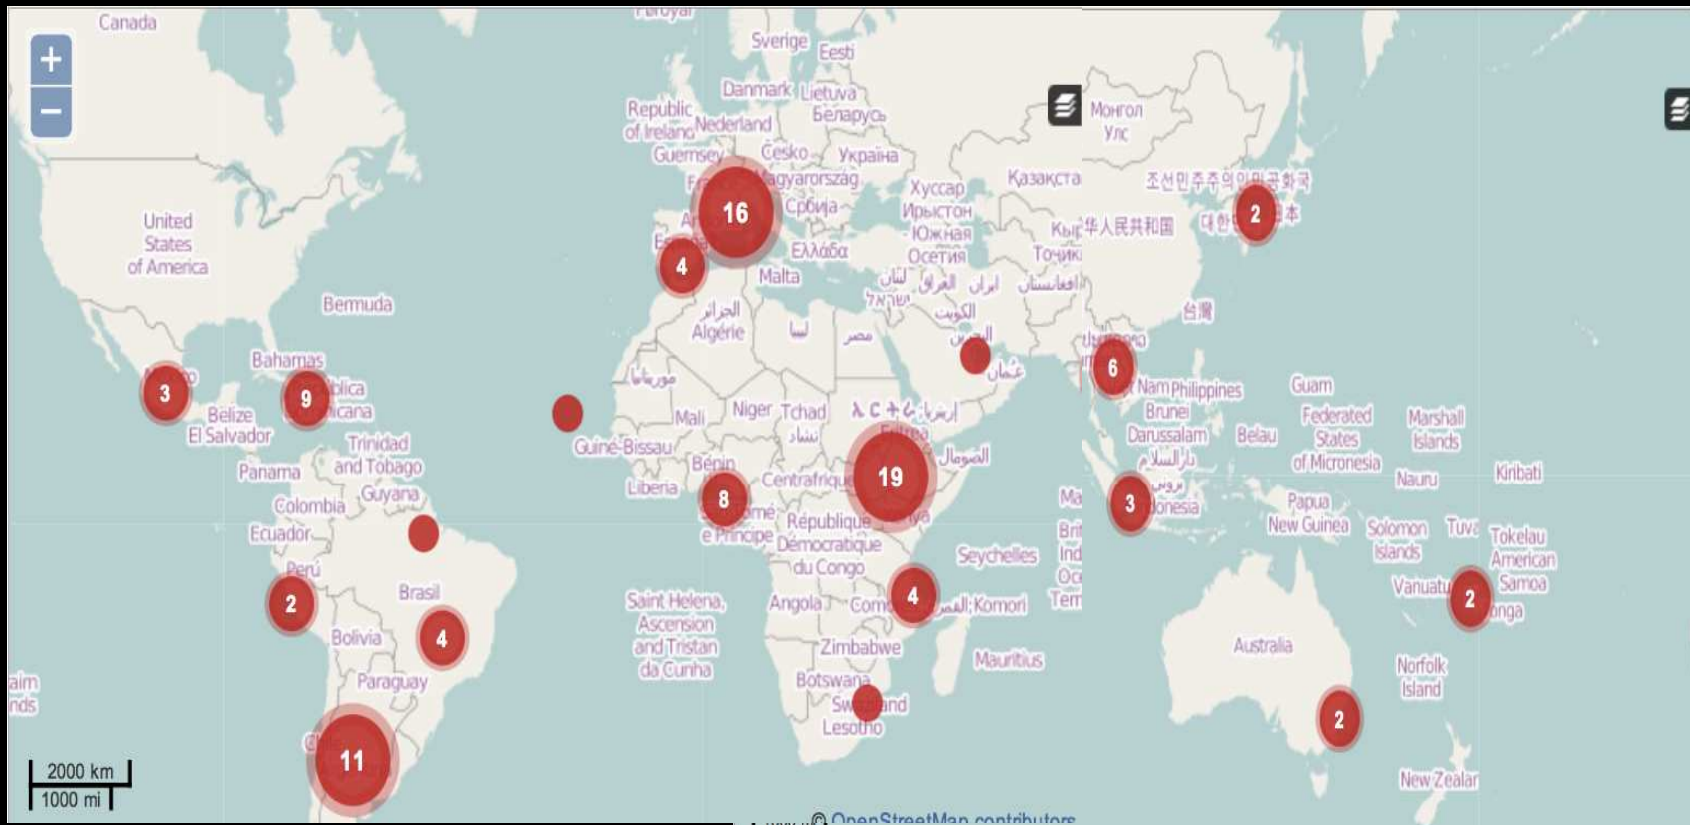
Canada
+
−
Føroyar
Sverige
Eesti
Danmark
Lietuva
Republic of Ireland
Nederland
Беларусь
Guernsey
Česko
Україна
Magyarország
Србија
Ελλάδα
Malta
Хуссар
Ирыстон
Южная Осетия
Қазақста
Монгол Улс
조선민주주의인민공화국
中华人民共和国
대한
日本
台灣
United States of America
Bermuda
Bahamas
Belize
El Salvador
Trinidad and Tobago
Panama
Colombia
Guyana
Ecuador
Perú
Brasil
Bolivia
Paraguay
الجزائر
Algérie
ليبيا
مصر
Mali
Niger
Tchad
تشاد
Guiné-Bissau
Liberia
Bénin
Centrafrique
République Démocratique du Congo
e Príncipe
Angola
Saint Helena, Ascension and Tristan da Cunha
Zimbabwe
Botswana
Lesotho
Seychelles
Mauritius
الصومال
عُمان
لبنان
العراق
ايران
الكويت
ישראל
افغانستان
Тоҷик
Philippines
Brunei Darussalam
Guam
Belau
Federated States of Micronesia
Marshall Islands
Nauru
Kiribati
Papua New Guinea
Solomon Islands
Tuvalu
Tokelau
American Samoa
Vanuatu
Australia
Norfolk Island
New Zealand
3
9
2
4
11
16
4
8
19
4
2
6
3
2
2
2000 km
1000 mi
© OpenStreetMap contributors